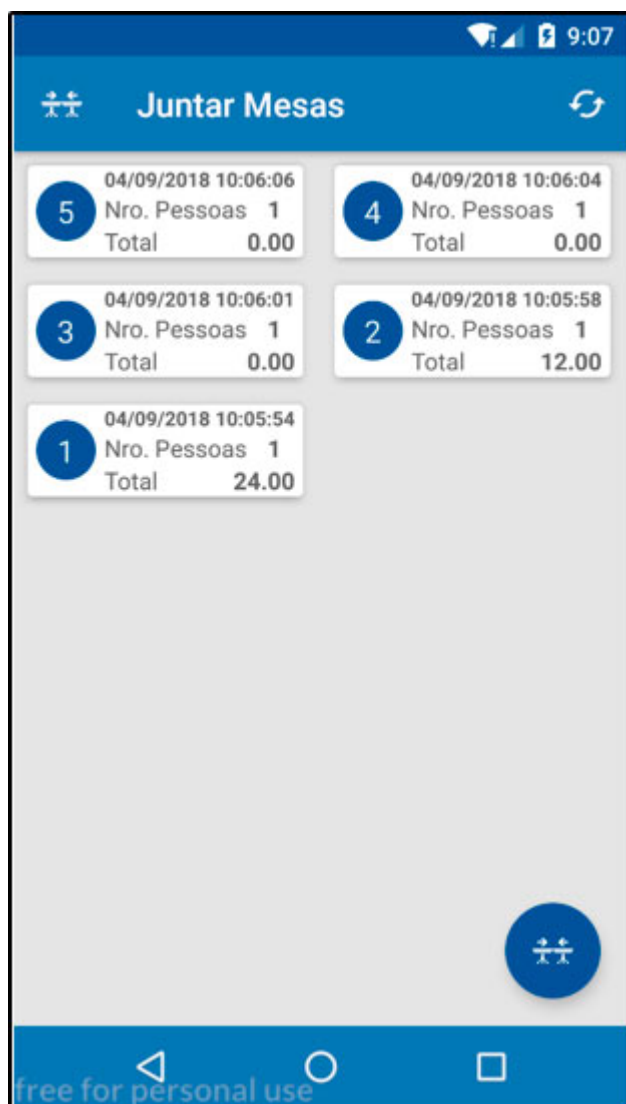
9:07

Juntar Mesas

5
04/09/2018 10:06:06
Nro. Pessoas 1
Total 0.00

4
04/09/2018 10:06:04
Nro. Pessoas 1
Total 0.00

3
04/09/2018 10:06:01
Nro. Pessoas 1
Total 0.00

2
04/09/2018 10:05:58
Nro. Pessoas 1
Total 12.00

1
04/09/2018 10:05:54
Nro. Pessoas 1
Total 24.00

free for personal use